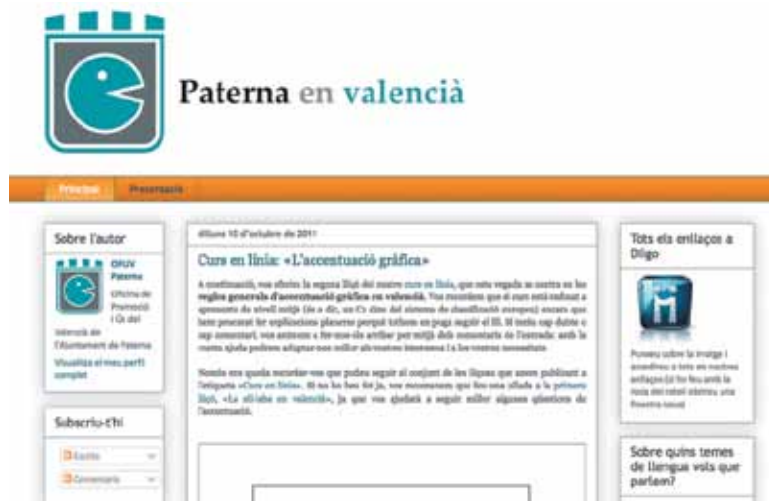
Paterna en valencià

Principal Presentació

Sobre l'autor

OPUV Paterna

Oficina de Promoció i Ús del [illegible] de l'Ajuntament de Paterna

Visualitza el meu perfil complet

Subscriu-t'hi

Entrades

Comentaris

dilluns 10 d'octubre de 2011

Curs en línia: «L'accentuació gràfica»

A continuació, vos oferim la segona lliçó del nostre curs en línia, que esta vegada se centra en les regles generals d'accentuació gràfica en valencià. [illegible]

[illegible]

Tots els enllaços a Diigo

Punxeu sobre la imatge i accedireu a tots els nostres enllaços (si ho feu amb la roda del ratolí obrireu una finestra nova)

Sobre quins temes de llengua vols que parlem?